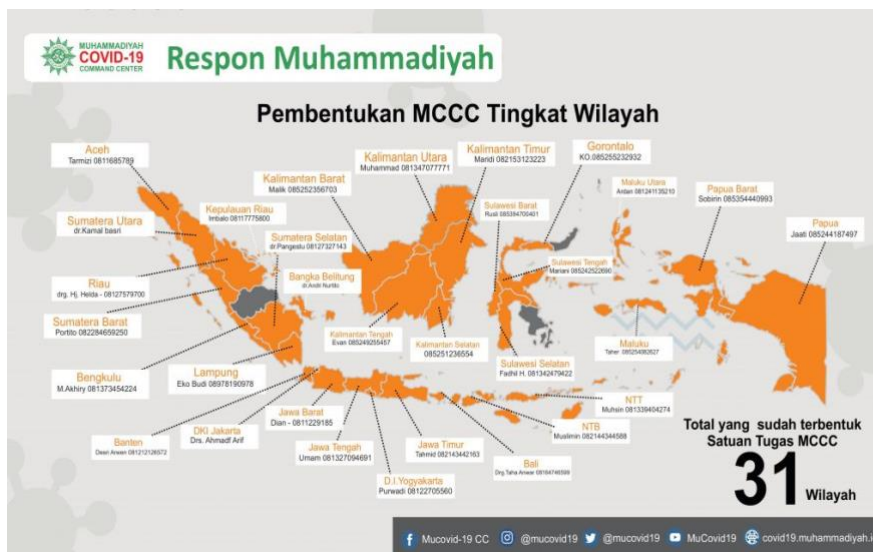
MUHAMMADIYAH
COVID-19
COMMAND CENTER

Respon Muhammadiyah

Pembentukan MCCC Tingkat Wilayah

Aceh
Tarmizi 0811685789

Sumatera Utara
dr.Kamal basri

Kepulauan Riau
Imbalo 08117775800

Riau
drg. Hj. Helda - 08127579700

Sumatera Barat
Portito 082284659250

Sumatera Selatan
dr.Pangestu 08127327143

Bangka Belitung
di Andri Nurdin

Bengkulu
M.Akhiry 081373454224

Lampung
Eko Budi 08978190978

Banten
Dawi Anwari 081212126572

DKI Jakarta
Drs. Ahmadf Arif

Jawa Barat
Dian - 0811229185

Jawa Tengah
Umam 081327094691

D.I.Yogyakarta
Purwadi 08122705560

Jawa Timur
Tohirid 082143442163

Bali
Drg.Taha Anwar 08164749589

Kalimantan Barat
Malik 085252356703

Kalimantan Tengah
Evan 085249255457

Kalimantan Selatan
085251236554

Kalimantan Utara
Muhammad 081347077771

Kalimantan Timur
Maridi 082153123223

Sulawesi Barat
Rusli 085394700401

Gorontalo
KO.085255232932

Sulawesi Tengah
Mariani 085242522690

Sulawesi Selatan
Fadhil H. 081342479422

Maluku Utara
Ardan 081241136210

Papua Barat
Sobirin 085354440993

Papua
Jaati 085244187497

Maluku
Taher 08525490827

NTT
Muhsin 081339404274

NTB
Muslimin 082144344588

Total yang sudah terbentuk
Satuan Tugas MCCC
31 Wilayah

Mucovid-19 CC @mucovid19 @mucovid19 MuCovid19 covid19.muhammadiyah.i